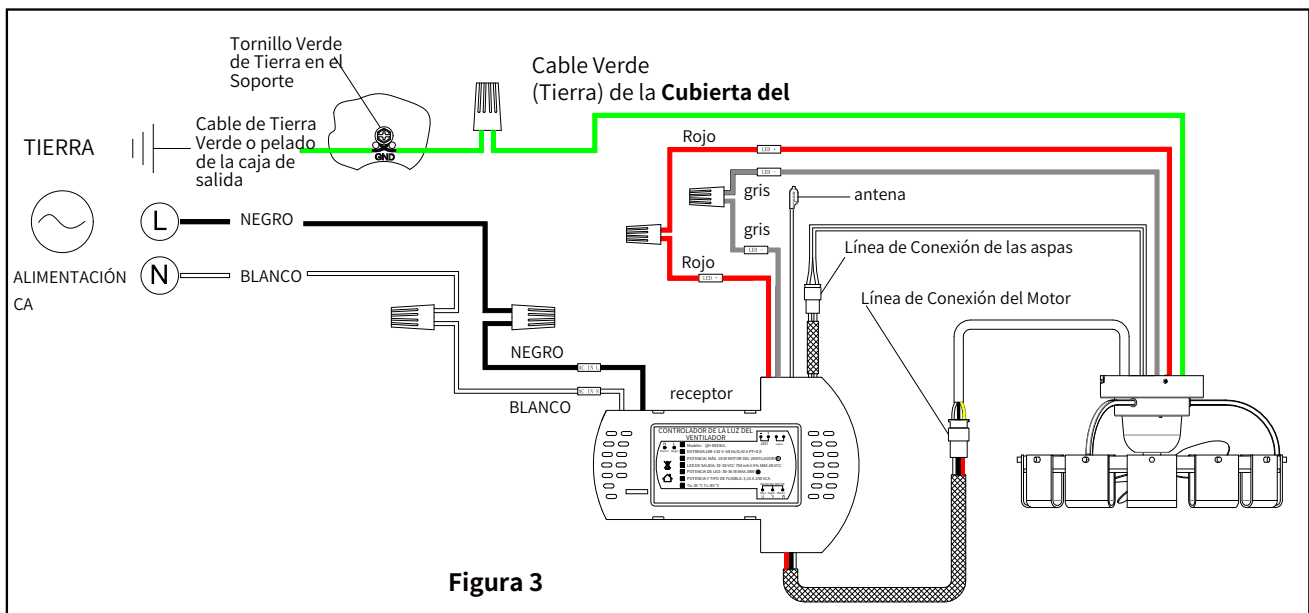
Tornillo Verde de Tierra en el Soporte

GND

Cable Verde (Tierra) de la **Cubierta del**

TIERRA

Cable de Tierra Verde o pelado de la caja de salida

L

N

ALIMENTACIÓN CA

NEGRO

BLANCO

Rojo

gris

antena

gris

Línea de Conexión de las aspas

Rojo

Línea de Conexión del Motor

NEGRO

BLANCO

receptor

CONTROLADOR DE LA LUZ DEL VENTILADOR

Modelo: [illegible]

ENTRADA: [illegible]

POTENCIA MÁX. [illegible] MOTOR DEL VENTILADOR

LED DE SALIDA: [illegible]

POTENCIA DE LED: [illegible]

POTENCIA Y TIPO DE FUSIBLE: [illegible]

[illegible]

**Figura 3**